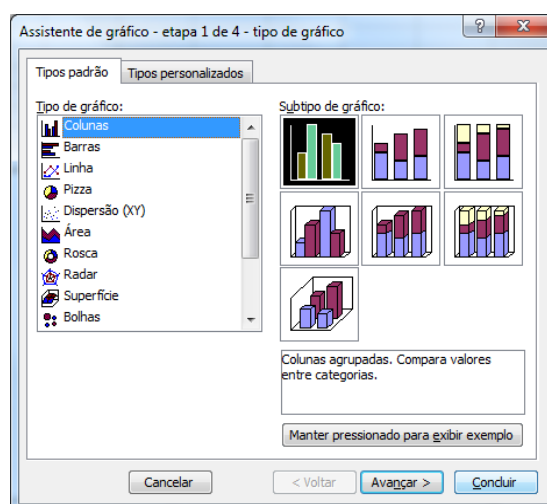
Assistente de gráfico - etapa 1 de 4 - tipo de gráfico

?

X

Tipos padrão

Tipos personalizados

Tipo de gráfico:

Colunas

Barras

Linha

Pizza

Dispersão (XY)

Área

Rosca

Radar

Superfície

Bolhas

Subtipo de gráfico:

Colunas agrupadas. Compara valores entre categorias.

Manter pressionado para exibir exemplo

Cancelar

< Voltar

Avançar >

Concluir